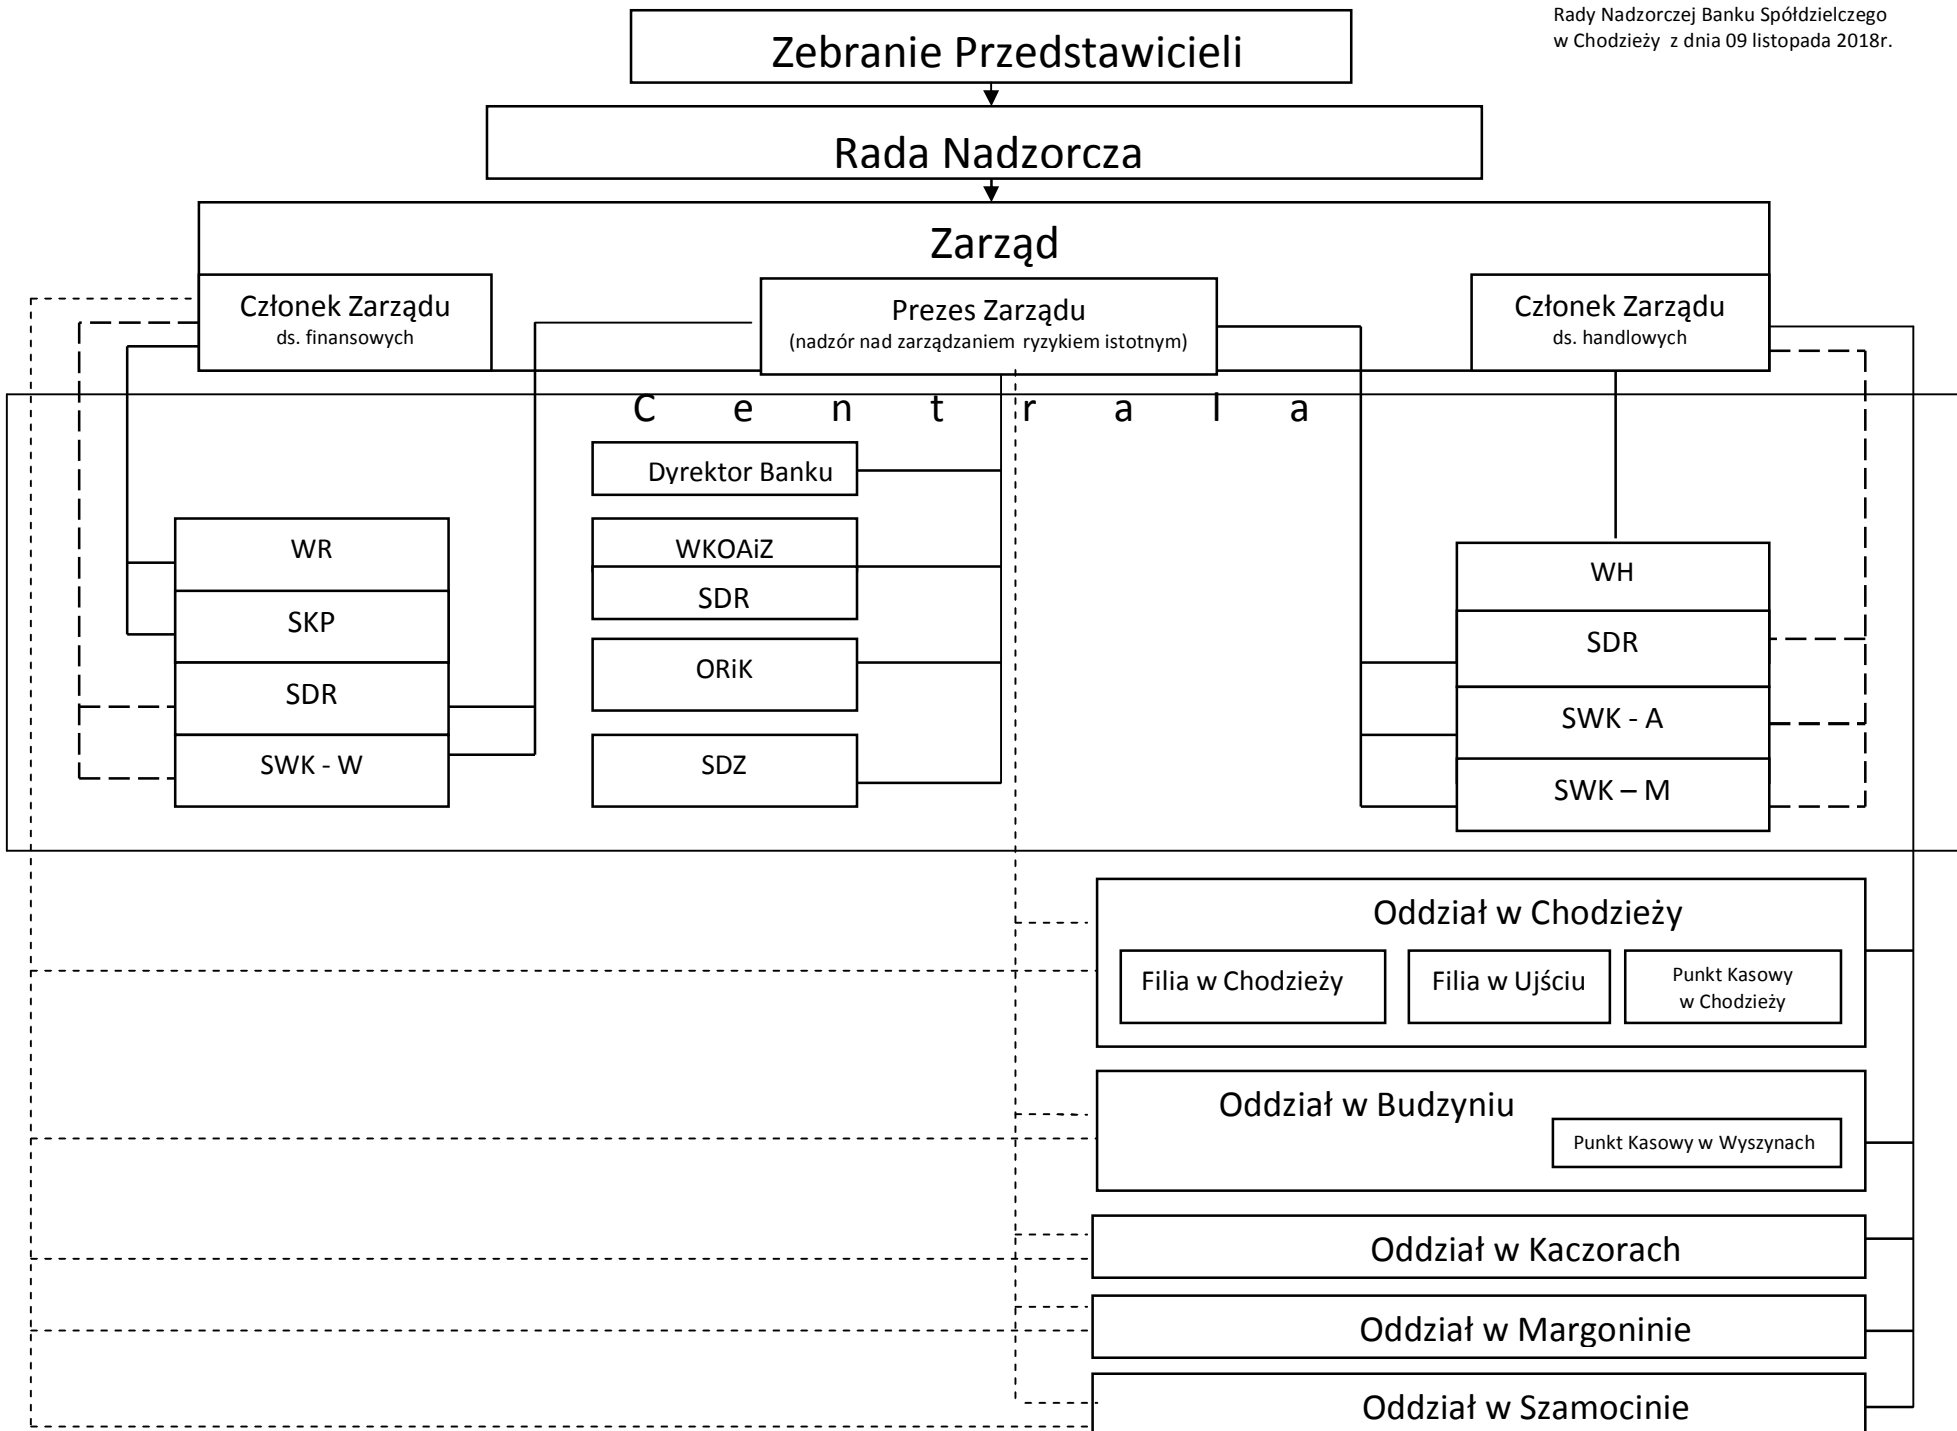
Rady Nadzorczej Banku Spółdzielczego w Chodzieży z dnia 09 listopada 2018r.

Zebranie Przedstawicieli

Rada Nadzorcza

Zarząd

Członek Zarządu
ds. finansowych

Prezes Zarządu
(nadzór nad zarządzaniem ryzykiem istotnym)

Członek Zarządu
ds. handlowych

C e n t r a l a

Dyrektor Banku

WR

SKP

SDR

SWK - W

WKOAiZ

SDR

ORiK

SDZ

WH

SDR

SWK - A

SWK – M

Oddział w Chodzieży

Filia w Chodzieży

Filia w Ujściu

Punkt Kasowy w Chodzieży

Oddział w Budzyniu

Punkt Kasowy w Wyszynach

Oddział w Kaczorach

Oddział w Margoninie

Oddział w Szamocinie